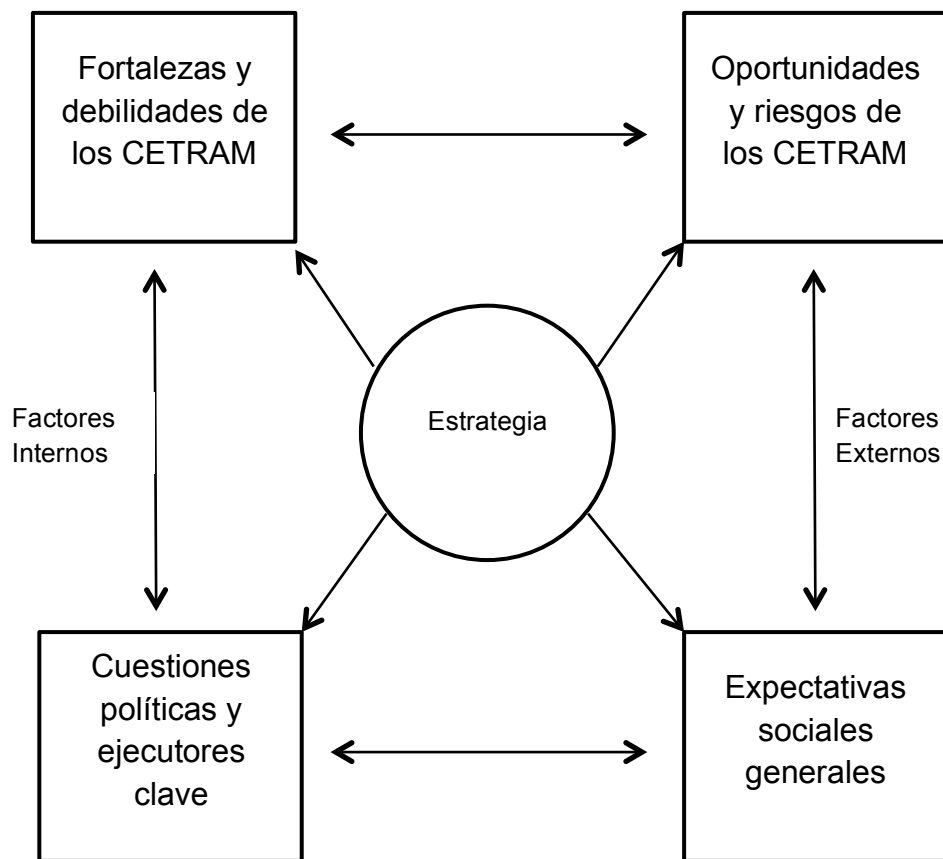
Fortalezas y debilidades de los CETRAM

Oportunidades y riesgos de los CETRAM

Factores Internos

Estrategia

Factores Externos

Cuestiones políticas y ejecutores clave

Expectativas sociales generales